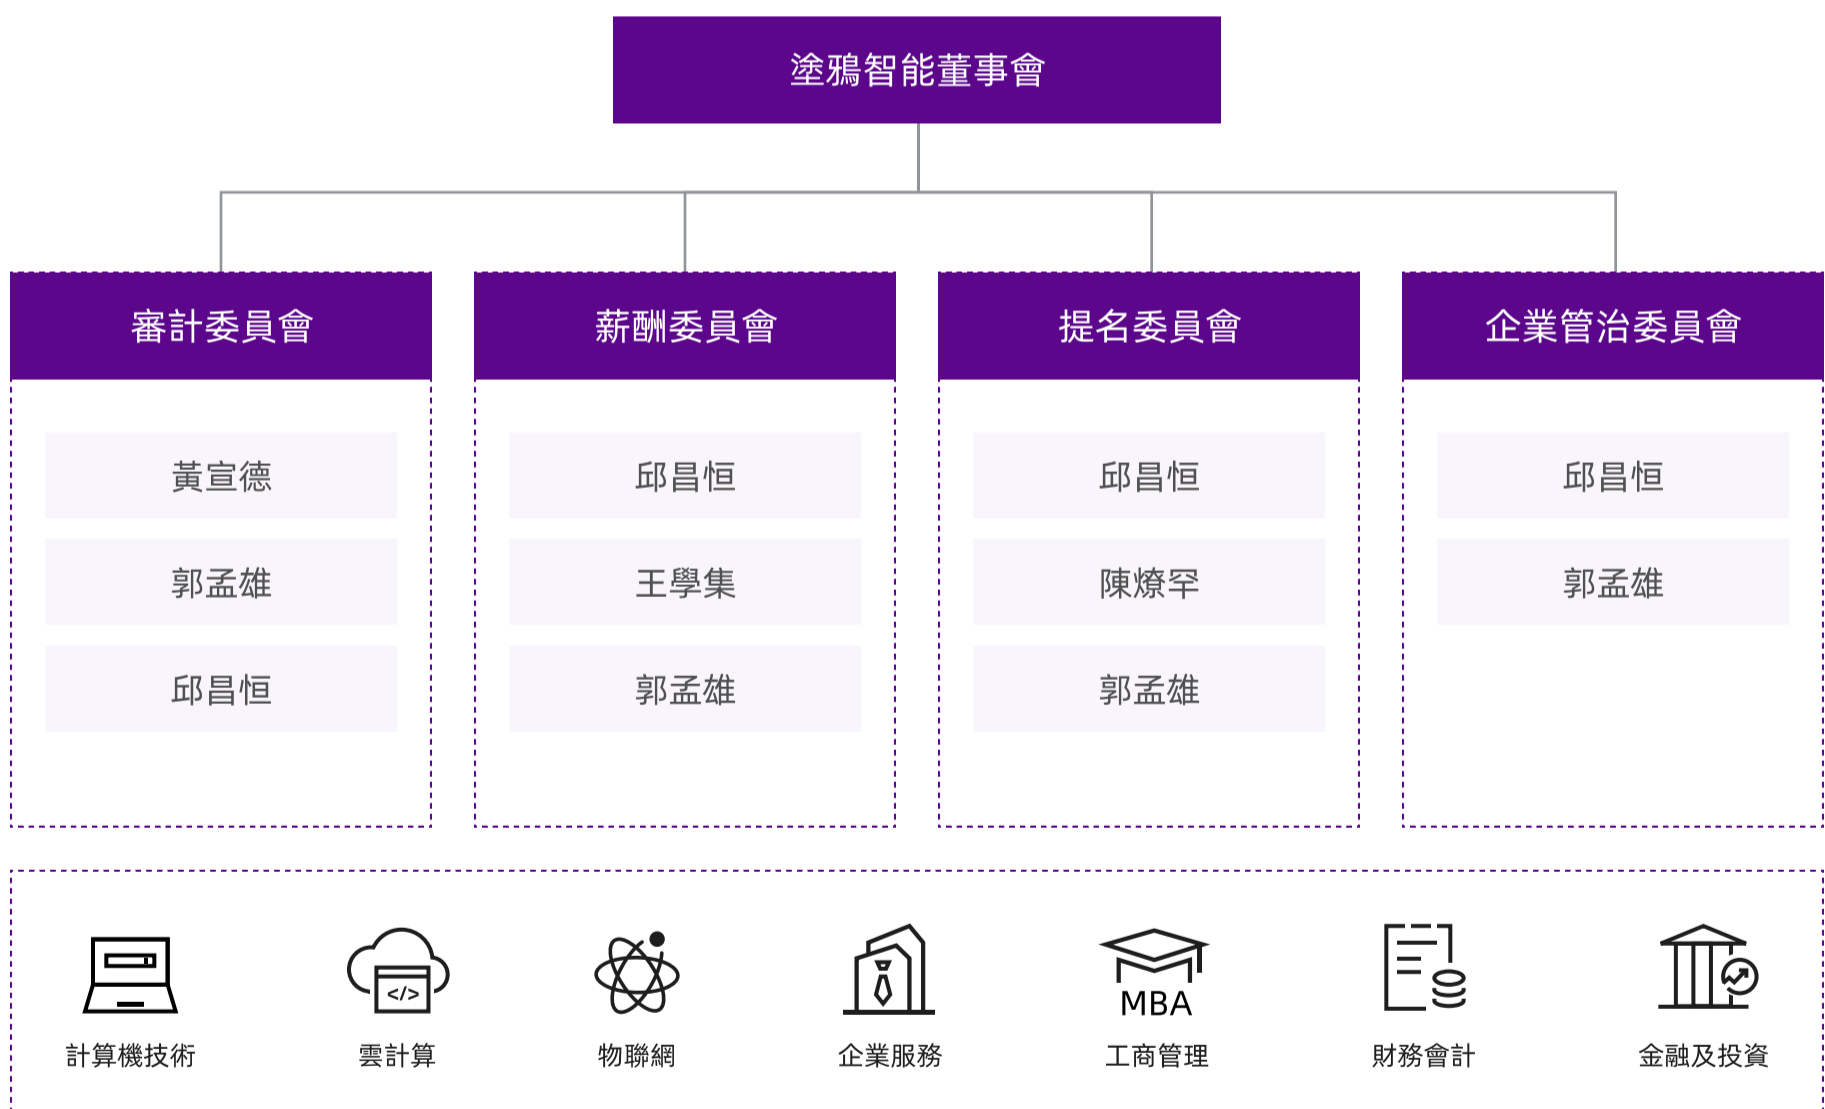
塗鴉智能董事會

審計委員會

黃宣德

郭孟雄

邱昌恒

薪酬委員會

邱昌恒

王學集

郭孟雄

提名委員會

邱昌恒

陳燎罕

郭孟雄

企業管治委員會

邱昌恒

郭孟雄

</>

MBA

計算機技術

雲計算

物聯網

企業服務

工商管理

財務會計

金融及投資